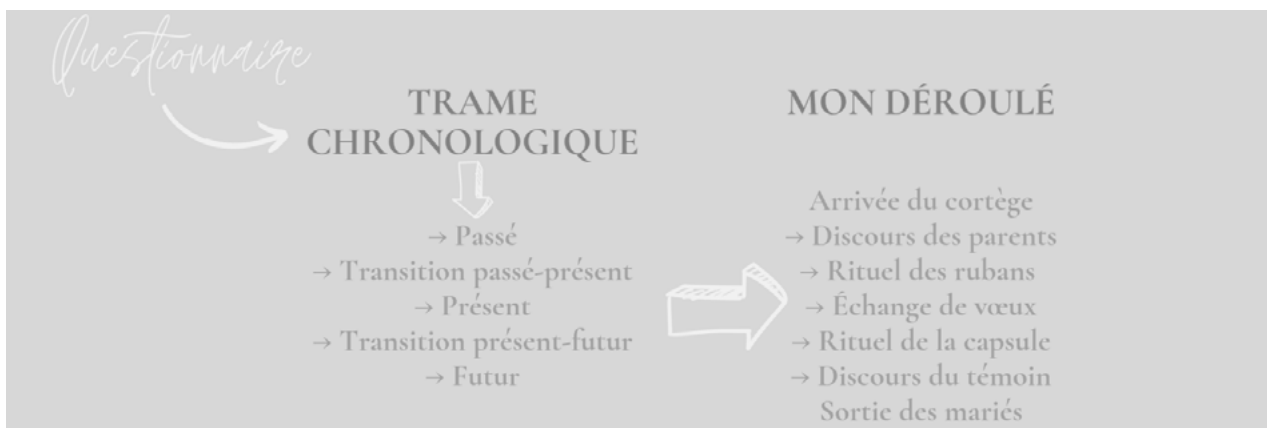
Questionnaire

TRAME CHRONOLOGIQUE

→ Passé
→ Transition passé-présent
→ Présent
→ Transition présent-futur
→ Futur

MON DÉROULÉ

Arrivée du cortège
→ Discours des parents
→ Rituel des rubans
→ Échange de vœux
→ Rituel de la capsule
→ Discours du témoin
Sortie des mariés